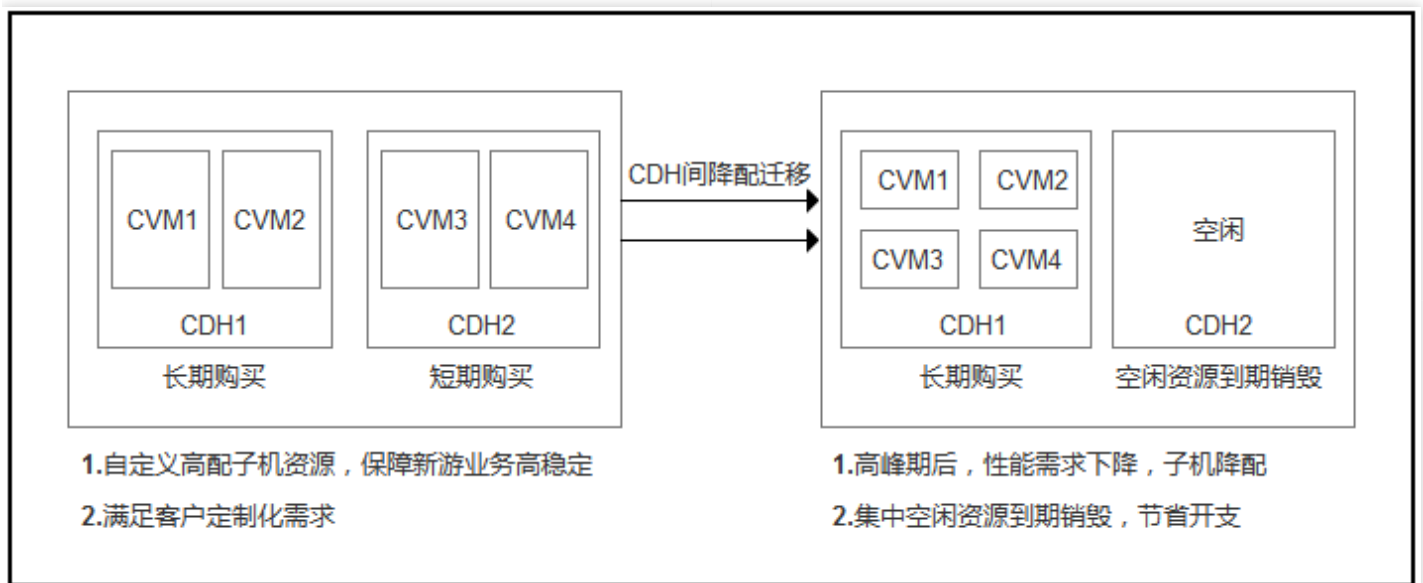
CVM1 CVM2
CDH1
长期购买

CVM3 CVM4
CDH2
短期购买

CDH间降配迁移

CVM1 CVM2
CVM3 CVM4
CDH1
长期购买

空闲
CDH2
空闲资源到期销毁

1.自定义高配子机资源，保障新游业务高稳定

2.满足客户定制化需求

1.高峰期后，性能需求下降，子机降配

2.集中空闲资源到期销毁，节省开支